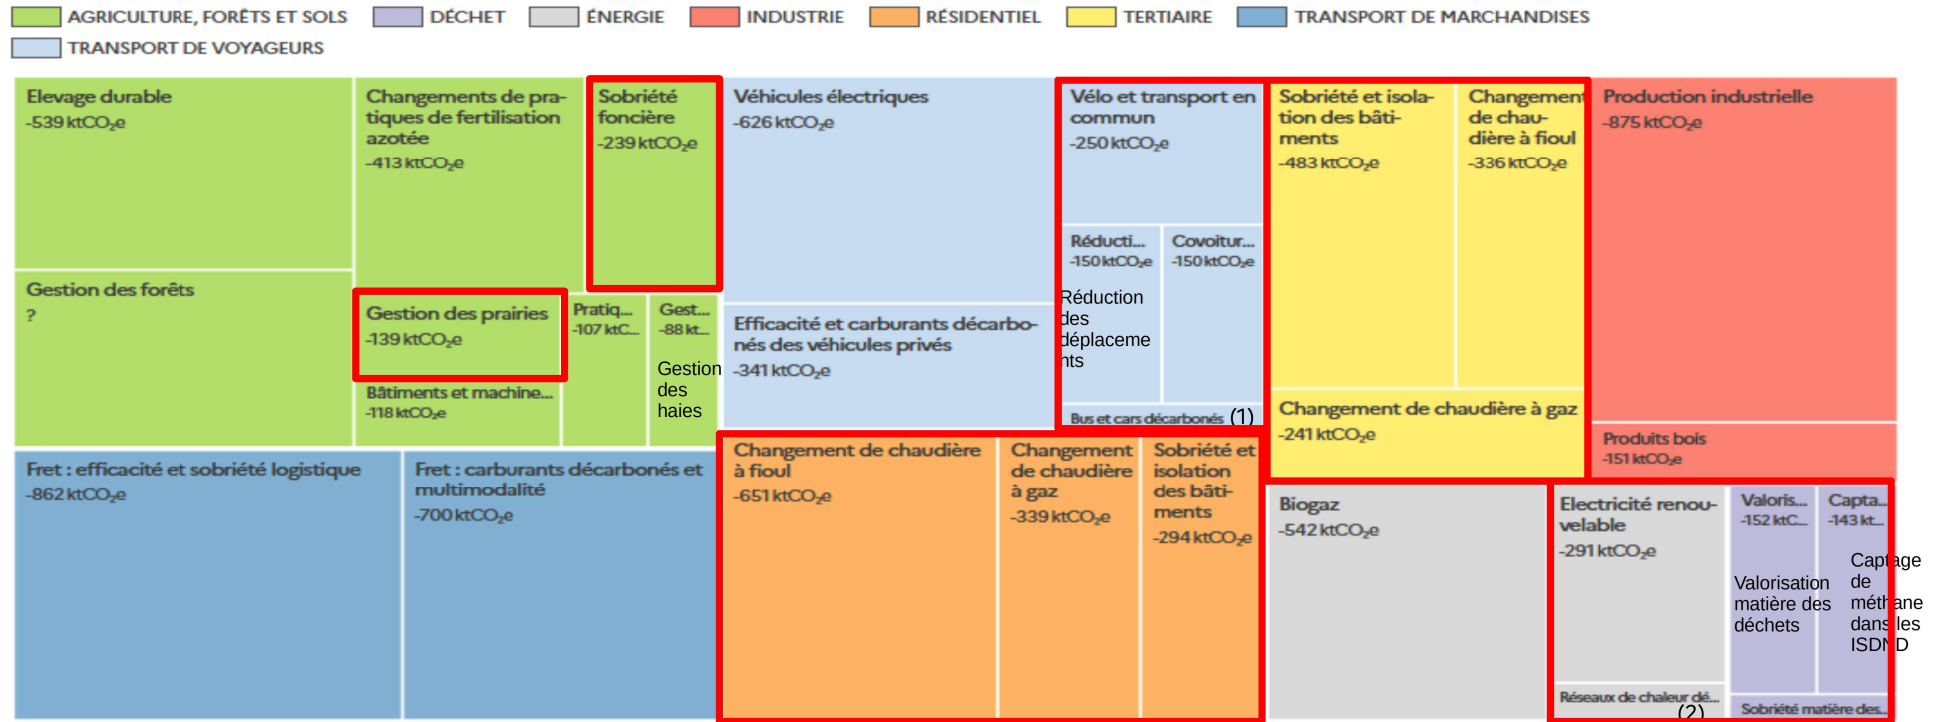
AGRICULTURE, FORÊTS ET SOLS DÉCHET ÉNERGIE INDUSTRIE RÉSIDENTIEL TERTIAIRE TRANSPORT DE MARCHANDISES TRANSPORT DE VOYAGEURS

Elevage durable
-539 ktCO$_2$e

Gestion des forêts
?

Changements de pratiques de fertilisation azotée
-413 ktCO$_2$e

Sobriété foncière
-239 ktCO$_2$e

Gestion des prairies
-139 ktCO$_2$e

Pratiq...
-107 ktC...

Gest...
-88 kt...

Gestion des haies

Bâtiments et machine...
-118 ktCO$_2$e

Véhicules électriques
-626 ktCO$_2$e

Efficacité et carburants décarbonés des véhicules privés
-341 ktCO$_2$e

Vélo et transport en commun
-250 ktCO$_2$e

Réducti...
-150 ktCO$_2$e

Covoitur...
-150 ktCO$_2$e

Réduction des déplacements

Bus et cars décarbonés (1)

Sobriété et isolation des bâtiments
-483 ktCO$_2$e

Changement de chaudière à fioul
-336 ktCO$_2$e

Changement de chaudière à gaz
-241 ktCO$_2$e

Production industrielle
-875 ktCO$_2$e

Produits bois
-151 ktCO$_2$e

Fret : efficacité et sobriété logistique
-862 ktCO$_2$e

Fret : carburants décarbonés et multimodalité
-700 ktCO$_2$e

Changement de chaudière à fioul
-651 ktCO$_2$e

Changement de chaudière à gaz
-339 ktCO$_2$e

Sobriété et isolation des bâtiments
-294 ktCO$_2$e

Biogaz
-542 ktCO$_2$e

Electricité renouvelable
-291 ktCO$_2$e

Réseaux de chaleur dé...
(2)

Valoris...
-152 ktC...

Valorisation matière des déchets

Capta...
-143 kt...

Captage de méthane dans les ISDND

Sobriété matière des...